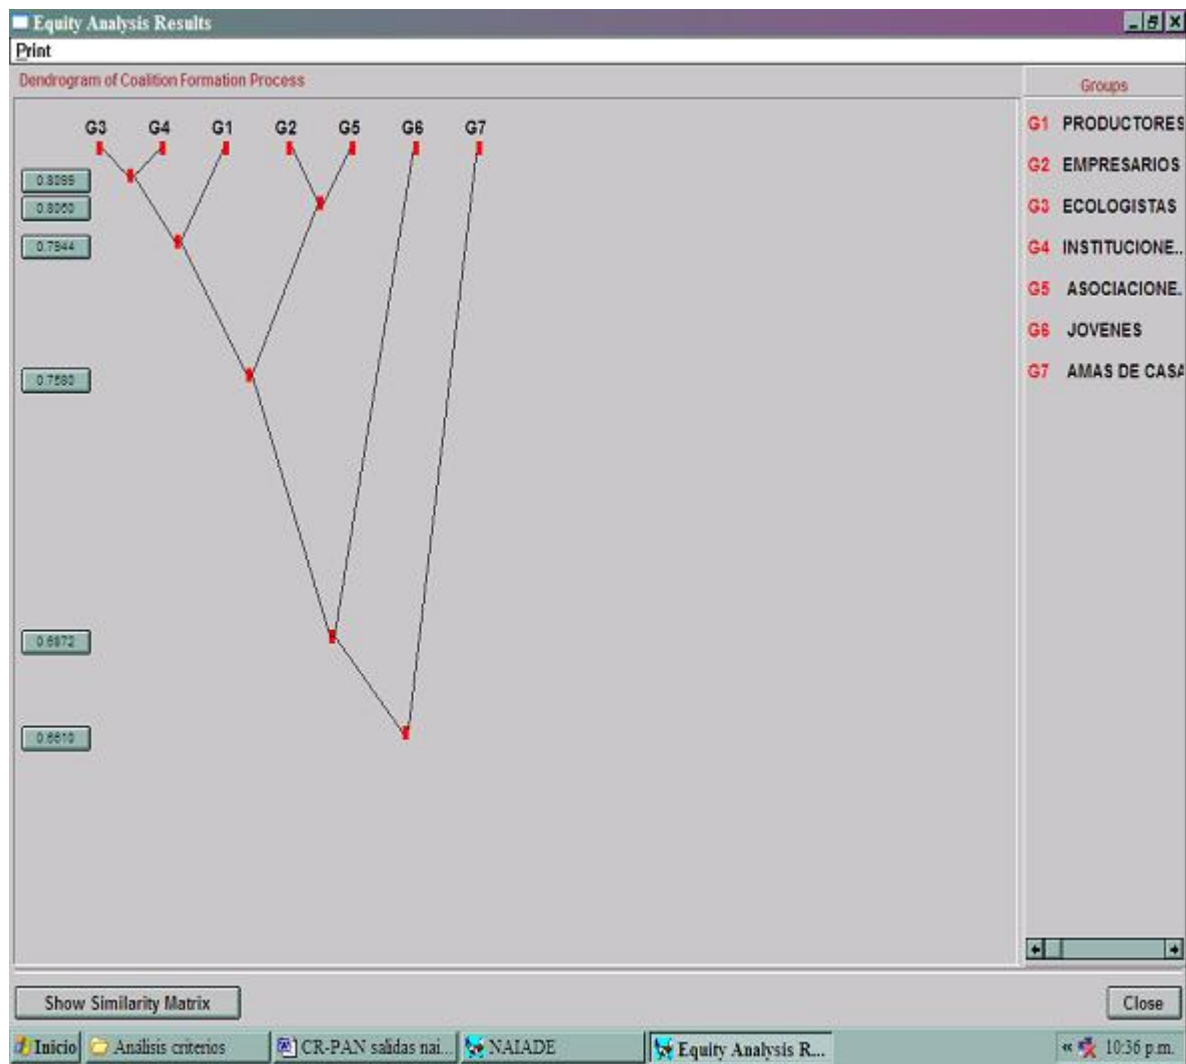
Equity Analysis Results

Print

Dendrogram of Coalition Formation Process

G3 G4 G1 G2 G5 G6 G7

0.8099

0.8050

0.7944

0.7580

0.6872

0.6610

Groups

G1 PRODUCTORES

G2 EMPRESARIOS

G3 ECOLOGISTAS

G4 INSTITUCIONE..

G5 ASOCIACIONE.

G6 JOVENES

G7 AMAS DE CASA

Show Similarity Matrix

Close

Inicio

Análisis criterios

CR-PAN salidas nai...

NAIADE

Equity Analysis R...

10:36 p.m.